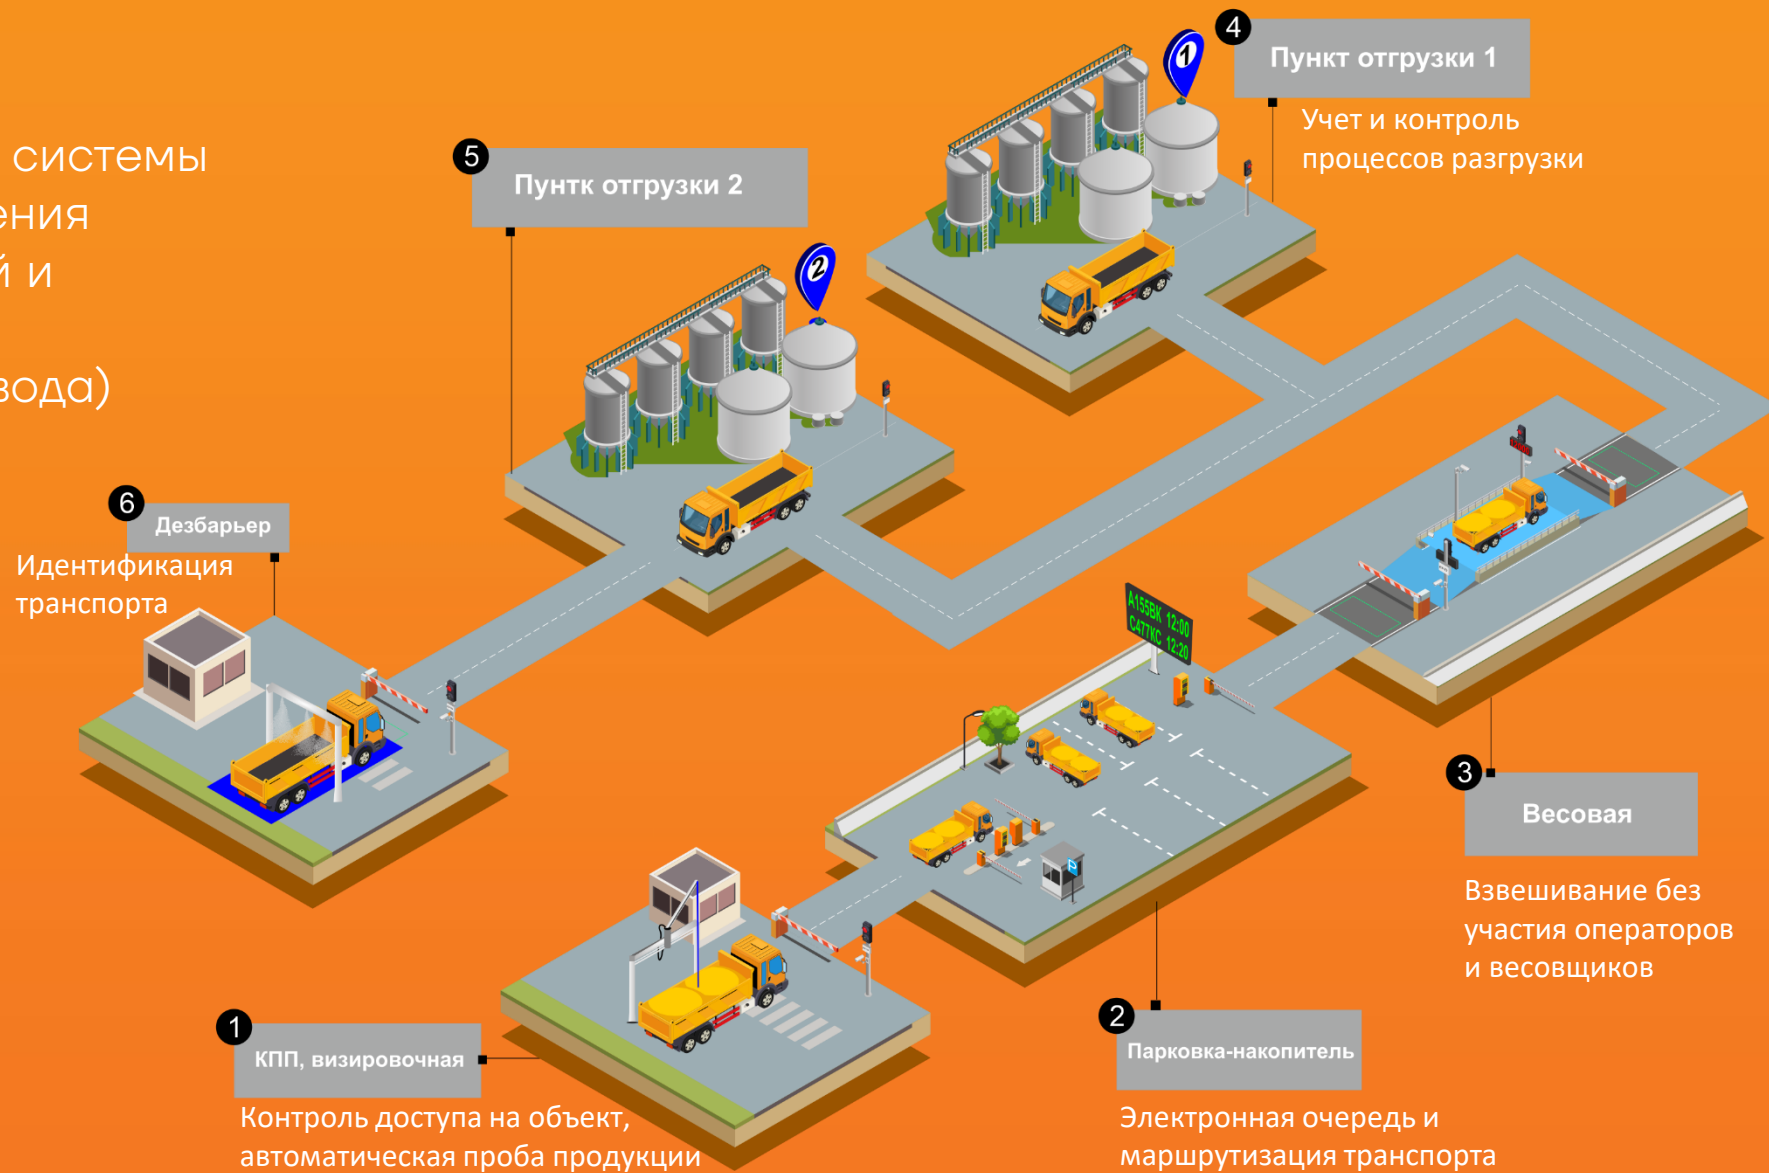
системы
ения
й и
вода)

4 Пункт отгрузки 1
Учет и контроль процессов разгрузки

5 Пунтк отгрузки 2

6 Дезбарьер
Идентификация транспорта

А155ВК 12:00
С477КС 12:20

3 Весовая
Взвешивание без участия операторов и весовщиков

1 КПП, визировочная
Контроль доступа на объект, автоматическая проба продукции

2 Парковка-накопитель
Электронная очередь и маршрутизация транспорта